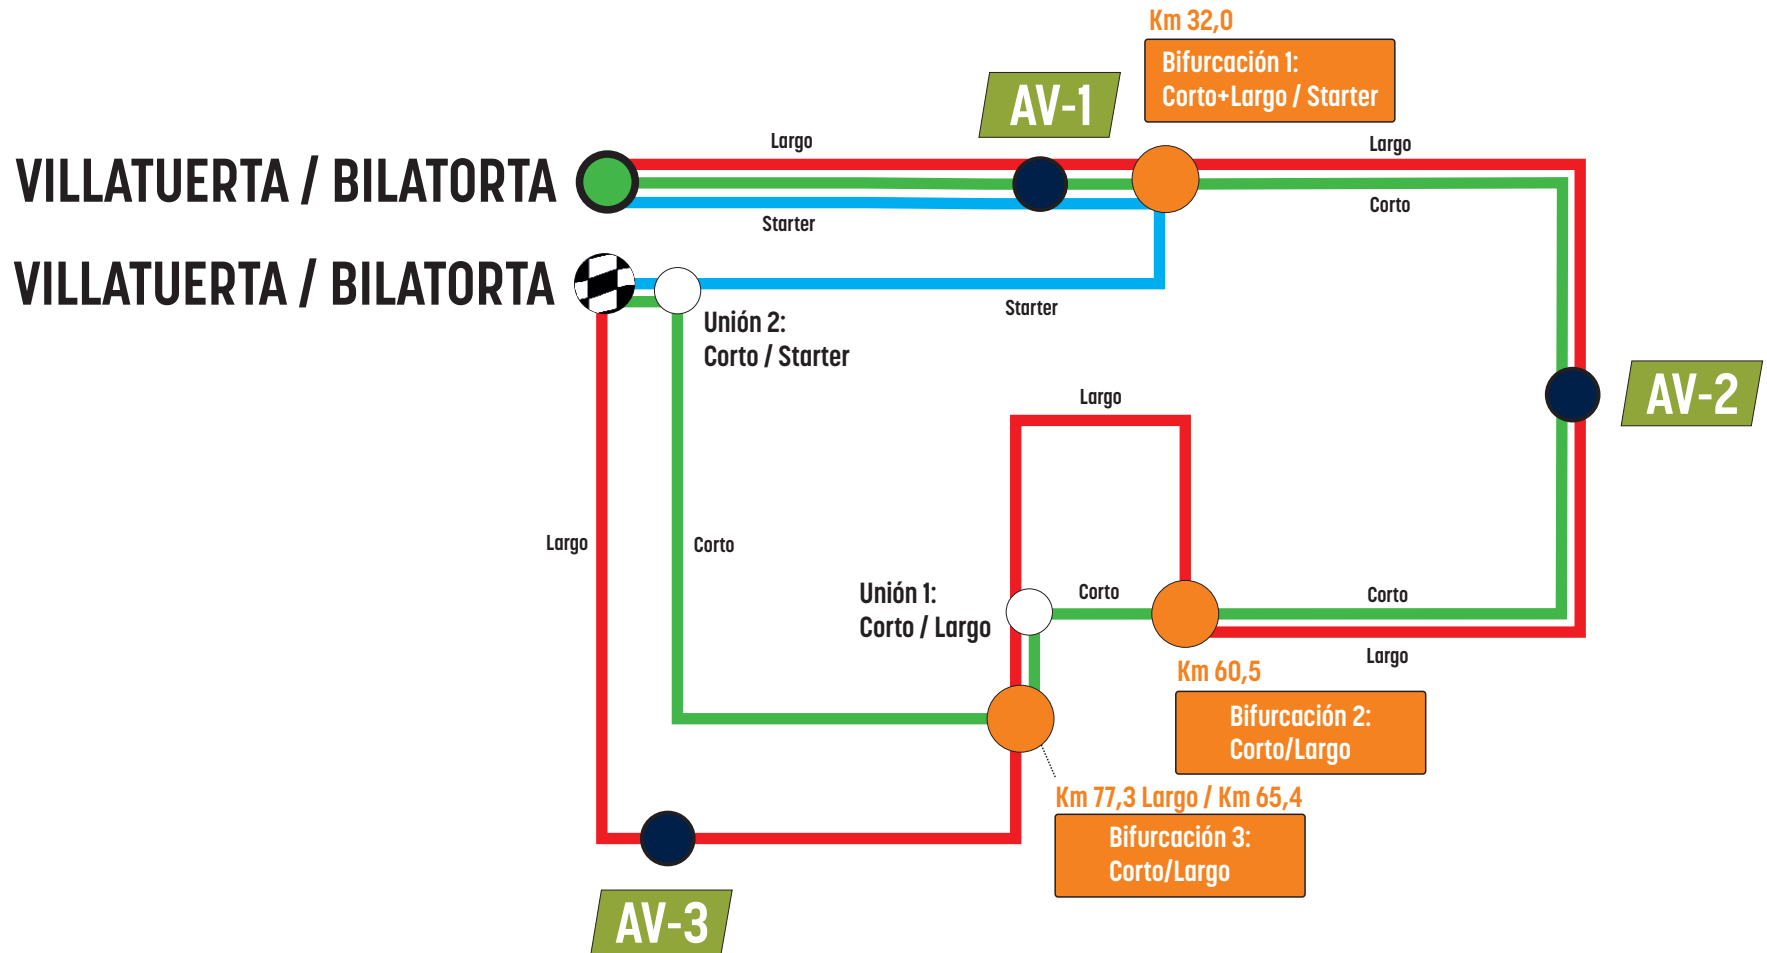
Km 32,0
Bifurcación 1:
Corto+Largo / Starter

AV-1

VILLATUERTA / BILATORTA

Largo

Starter

Largo

Corto

VILLATUERTA / BILATORTA

Starter

Unión 2:
Corto / Starter

AV-2

Largo

Largo

Corto

Unión 1:
Corto / Largo

Corto

Corto

Largo

Km 60,5
Bifurcación 2:
Corto/Largo

Km 77,3 Largo / Km 65,4
Bifurcación 3:
Corto/Largo

AV-3